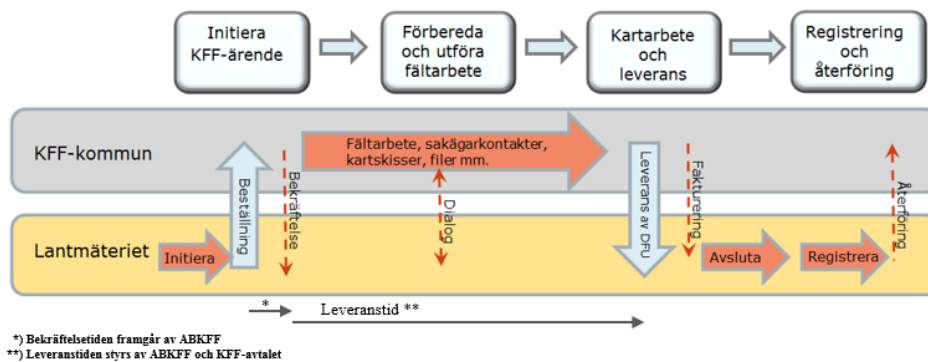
Initiera KFF-ärende

Förbereda och utföra fältarbete

Kartarbete och leverans

Registrering och återföring

KFF-kommun

Lantmäteriet

Initiera

Beställning

Bekräftelse

Fältarbete, sakägarkontakter, kartskisser, filer mm.

Dialog

Leverans av DFU

Fakturering

Avsluta

Registrera

Återföring

*

Leveranstid **

*) Bekräftelsetiden framgår av ABKFF
**) Leveranstiden styrs av ABKFF och KFF-avtalet